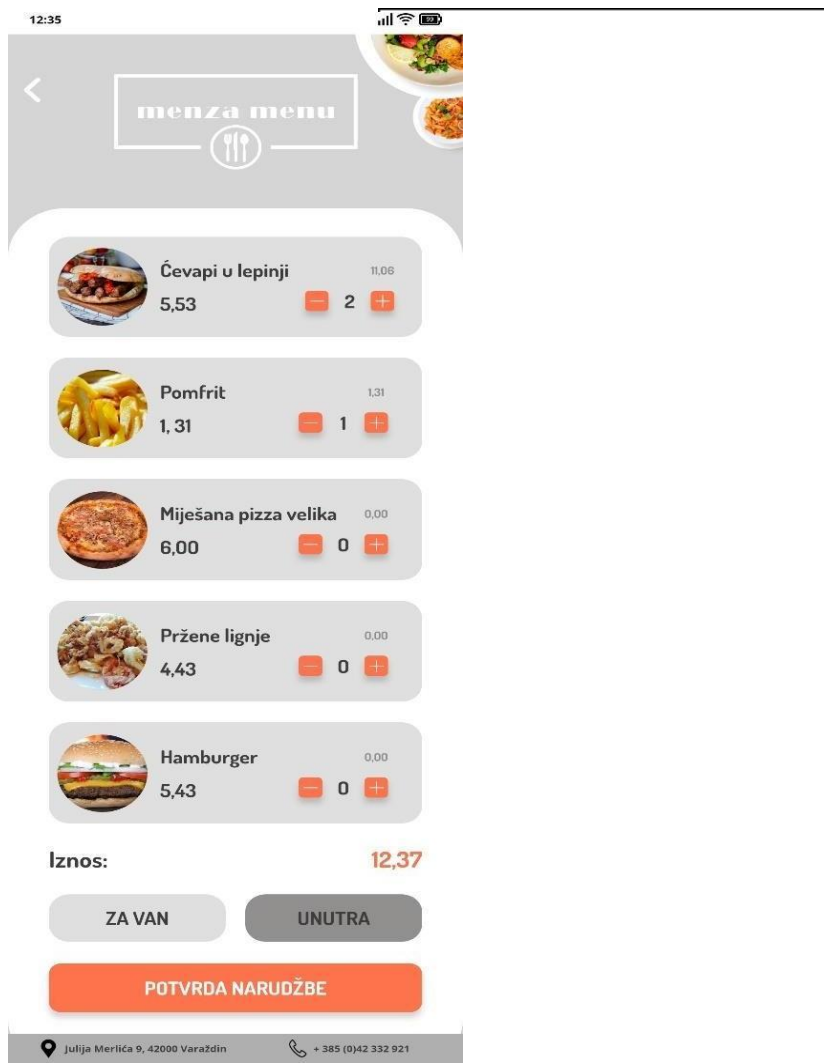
12:35

<

menza menu

Ćevapi u lepinji
11,06
5,53
2

Pomfrit
1,31
1, 31
1

Miješana pizza velika
0,00
6,00
0

Pržene lignje
0,00
4,43
0

Hamburger
0,00
5,43
0

Iznos:
12,37

ZA VAN
UNUTRA

POTVRDA NARUDŽBE

Julija Merlića 9, 42000 Varaždin
+ 385 (0)42 332 921